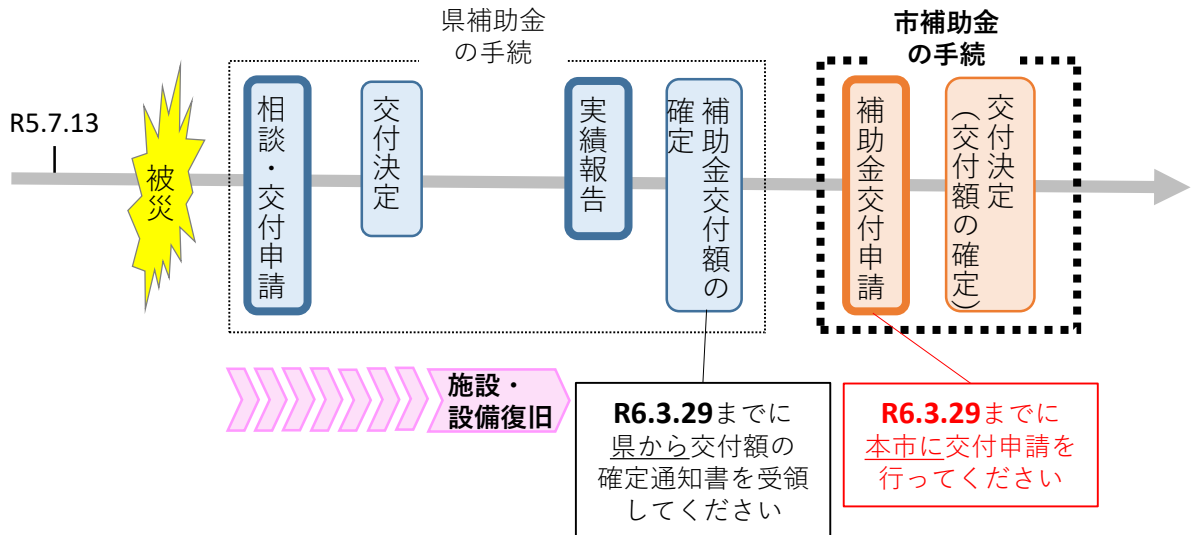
県補助金の手続

市補助金の手続

R5.7.13

被災

相談・交付申請

交付決定

実績報告

補助金交付額の確定

補助金交付申請

交付決定（交付額の確定）

施設・設備復旧

R6.3.29までに県から交付額の確定通知書を受領してください

R6.3.29までに本市に交付申請を行ってください